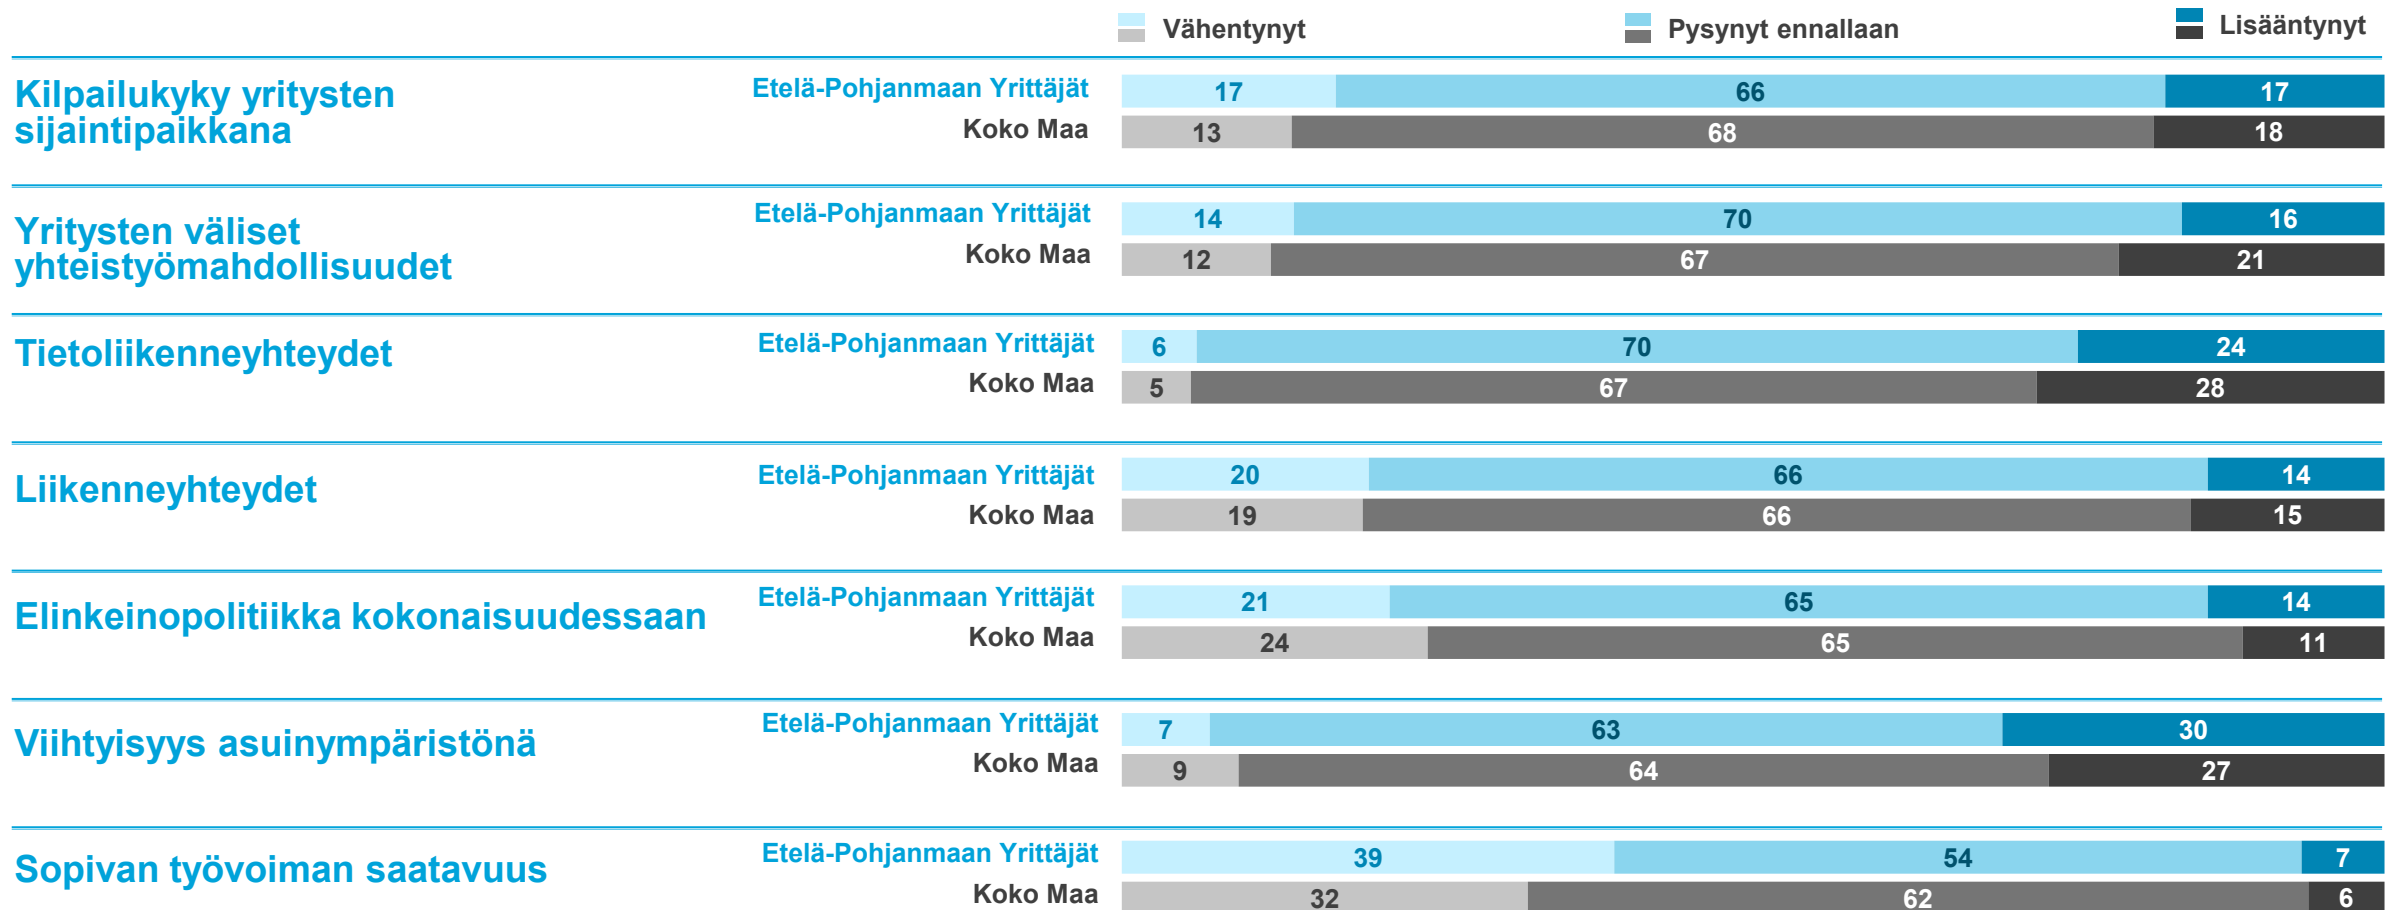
Vähentynyt | Pysynyt ennallaan | Lisääntynyt

| | | Vähentynyt | Pysynyt ennallaan | Lisääntynyt |
|---|---|---|---|---|
| Kilpailukyky yritysten sijaintipaikkana | Etelä-Pohjanmaan Yrittäjät | 17 | 66 | 17 |
| | Koko Maa | 13 | 68 | 18 |
| Yritysten väliset yhteistyömahdollisuudet | Etelä-Pohjanmaan Yrittäjät | 14 | 70 | 16 |
| | Koko Maa | 12 | 67 | 21 |
| Tietoliikenneyhteydet | Etelä-Pohjanmaan Yrittäjät | 6 | 70 | 24 |
| | Koko Maa | 5 | 67 | 28 |
| Liikenneyhteydet | Etelä-Pohjanmaan Yrittäjät | 20 | 66 | 14 |
| | Koko Maa | 19 | 66 | 15 |
| Elinkeinopolitiikka kokonaisuudessaan | Etelä-Pohjanmaan Yrittäjät | 21 | 65 | 14 |
| | Koko Maa | 24 | 65 | 11 |
| Viihtyisyys asuinympäristönä | Etelä-Pohjanmaan Yrittäjät | 7 | 63 | 30 |
| | Koko Maa | 9 | 64 | 27 |
| Sopivan työvoiman saatavuus | Etelä-Pohjanmaan Yrittäjät | 39 | 54 | 7 |
| | Koko Maa | 32 | 62 | 6 |